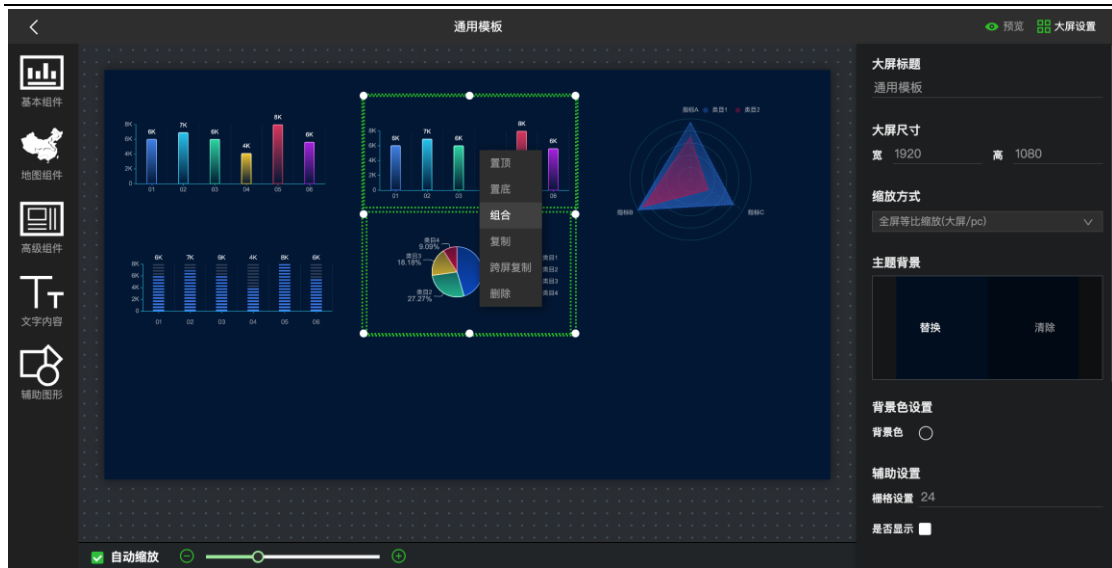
通用模板

预览 大屏设置

基本组件

地图组件

高级组件

文字内容

辅助图形

8K
6K
4K
2K
0
6K 7K 6K 4K 8K 6K
01 02 03 04 05 06

8K
6K
4K
2K
0
6K 7K 6K 4K 8K 6K
01 02 03 04 05 06

8K
6K
4K
2K
0
6K 7K 6K 8K 6K
01 02 03 06

置顶
置底
组合
复制
跨屏复制
删除

类目4
9.09%
类目3
18.18%
类目2
27.27%
类目1
类目2
类目3
类目4

指标A 类目1 类目2
指标B 指标C

自动缩放

大屏标题
通用模板

大屏尺寸
宽 1920 高 1080

缩放方式
全屏等比缩放(大屏/pc)

主题背景
替换 清除

背景色设置
背景色

辅助设置
栅格设置 24
是否显示